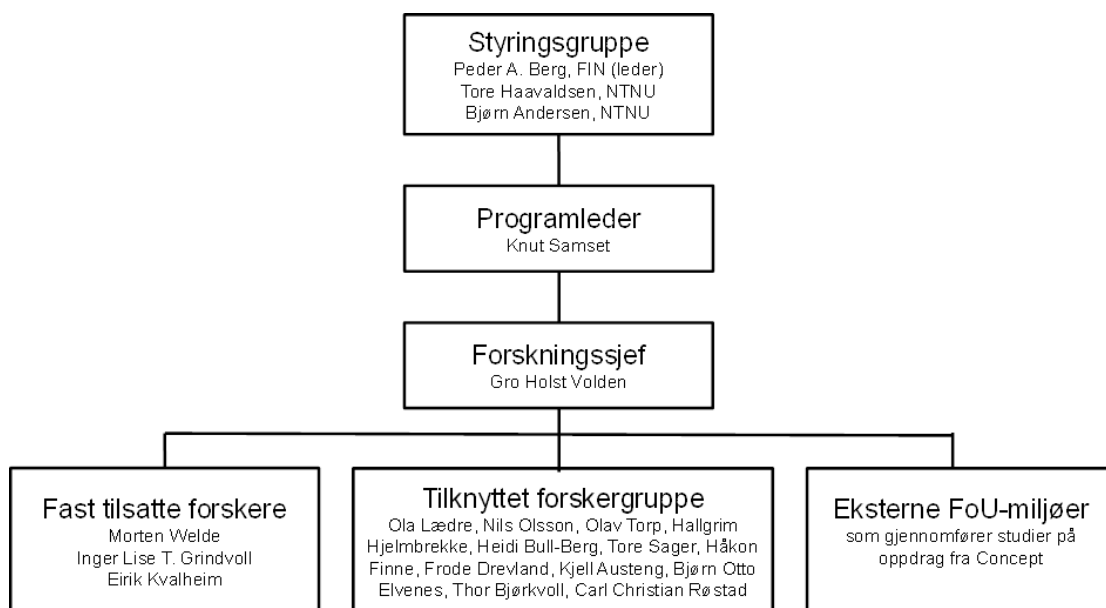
Styringsgruppe
Peder A. Berg, FIN (leder)
Tore Haavaldsen, NTNU
Bjørn Andersen, NTNU

Programleder
Knut Samset

Forskningssjef
Gro Holst Volden

Fast tilsatte forskere
Morten Welde
Inger Lise T. Grindvoll
Eirik Kvalheim

Tilknyttet forskergruppe
Ola Lædre, Nils Olsson, Olav Torp, Hallgrim Hjelmbrekke, Heidi Bull-Berg, Tore Sager, Håkon Finne, Frode Drevland, Kjell Austeng, Bjørn Otto Elvenes, Thor Bjørkvoll, Carl Christian Røstad

Eksterne FoU-miljøer
som gjennomfører studier på oppdrag fra Concept